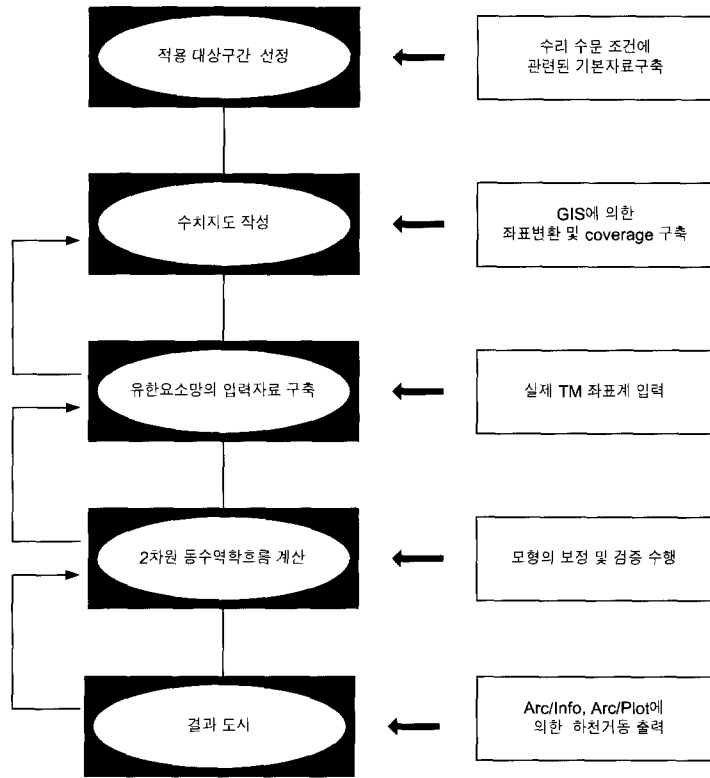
적용 대상구간 선정

수리 수문 조건에
관련된 기본자료구축

수치지도 작성

GIS에 의한
좌표변환 및 coverage 구축

유한요소망의 입력자료 구축

실제 TM 좌표계 입력

2차원 동수역학흐름 계산

모형의 보정 및 검증 수행

결과 도시

Arc/Info, Arc/Plot에
의한 하천거동 출력